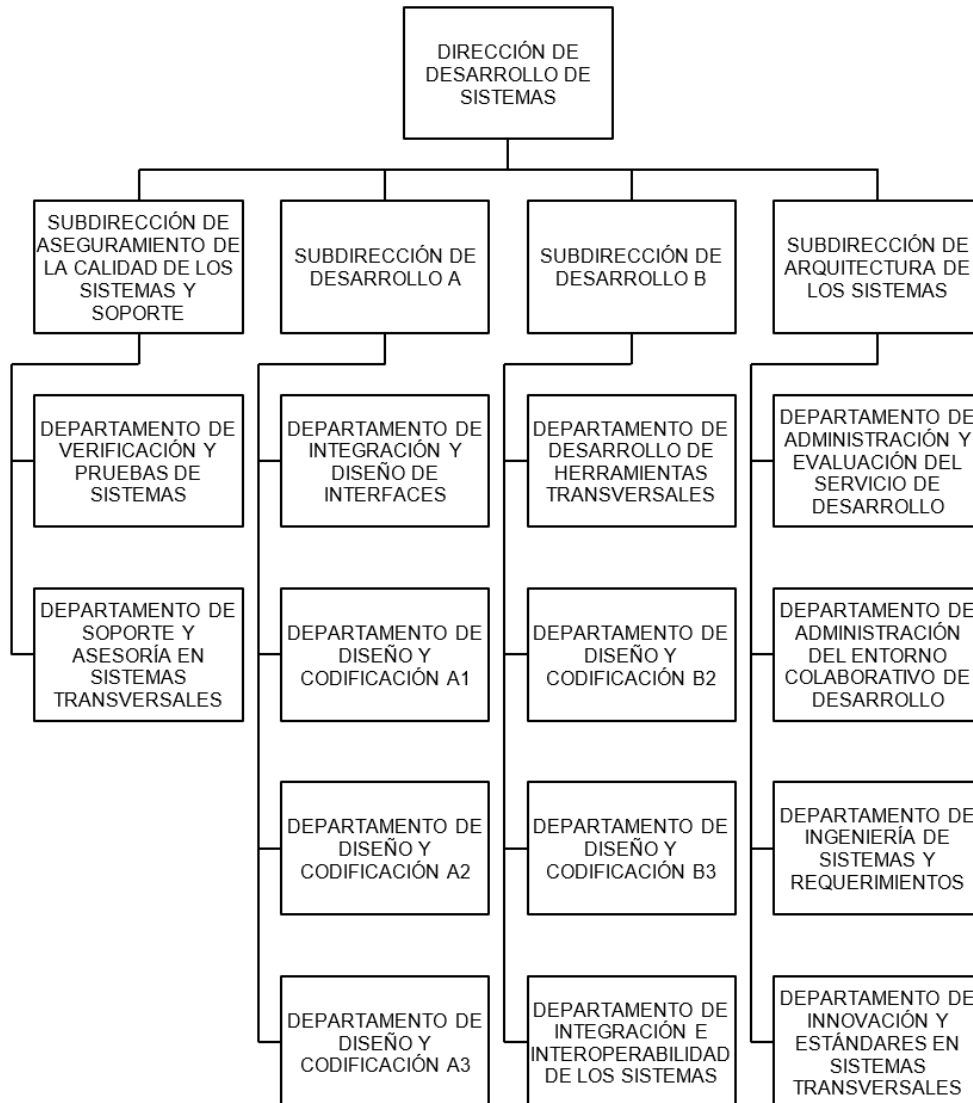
DIRECCIÓN DE DESARROLLO DE SISTEMAS

SUBDIRECCIÓN DE ASEGURAMIENTO DE LA CALIDAD DE LOS SISTEMAS Y SOPORTE

DEPARTAMENTO DE VERIFICACIÓN Y PRUEBAS DE SISTEMAS

DEPARTAMENTO DE SOPORTE Y ASESORÍA EN SISTEMAS TRANSVERSALES

SUBDIRECCIÓN DE DESARROLLO A

DEPARTAMENTO DE INTEGRACIÓN Y DISEÑO DE INTERFACES

DEPARTAMENTO DE DISEÑO Y CODIFICACIÓN A1

DEPARTAMENTO DE DISEÑO Y CODIFICACIÓN A2

DEPARTAMENTO DE DISEÑO Y CODIFICACIÓN A3

SUBDIRECCIÓN DE DESARROLLO B

DEPARTAMENTO DE DESARROLLO DE HERRAMIENTAS TRANSVERSALES

DEPARTAMENTO DE DISEÑO Y CODIFICACIÓN B2

DEPARTAMENTO DE DISEÑO Y CODIFICACIÓN B3

DEPARTAMENTO DE INTEGRACIÓN E INTEROPERABILIDAD DE LOS SISTEMAS

SUBDIRECCIÓN DE ARQUITECTURA DE LOS SISTEMAS

DEPARTAMENTO DE ADMINISTRACIÓN Y EVALUACIÓN DEL SERVICIO DE DESARROLLO

DEPARTAMENTO DE ADMINISTRACIÓN DEL ENTORNO COLABORATIVO DE DESARROLLO

DEPARTAMENTO DE INGENIERÍA DE SISTEMAS Y REQUERIMIENTOS

DEPARTAMENTO DE INNOVACIÓN Y ESTÁNDARES EN SISTEMAS TRANSVERSALES